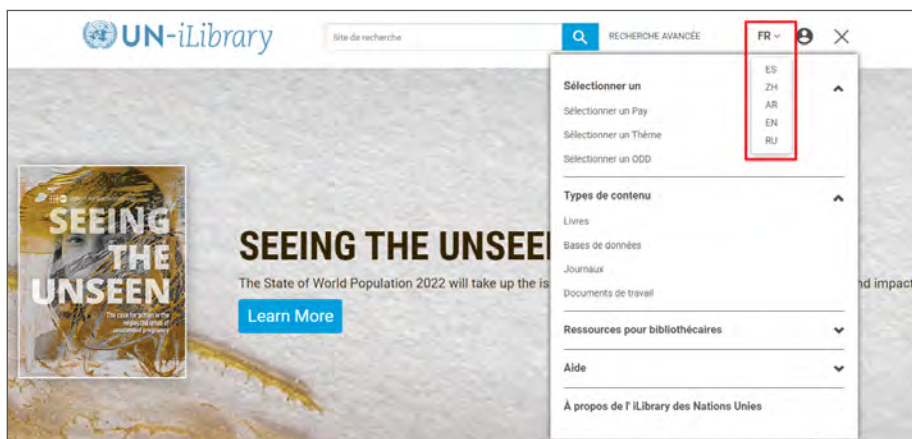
UN-iLibrary

Site de recherche

RECHERCHE AVANCÉE

FR

ES
ZH
AR
EN
RU

Sélectionner un

Sélectionner un Pay

Sélectionner un Thème

Sélectionner un ODD

Types de contenu

Livres

Bases de données

Journaux

Documents de travail

Ressources pour bibliothécaires

Aide

À propos de l' iLibrary des Nations Unies

SEEING THE UNSEEN

The case for action in the neglected crisis of unintended pregnancy

SEEING THE UNSEE

The State of World Population 2022 will take up the is

nd impact

Learn More